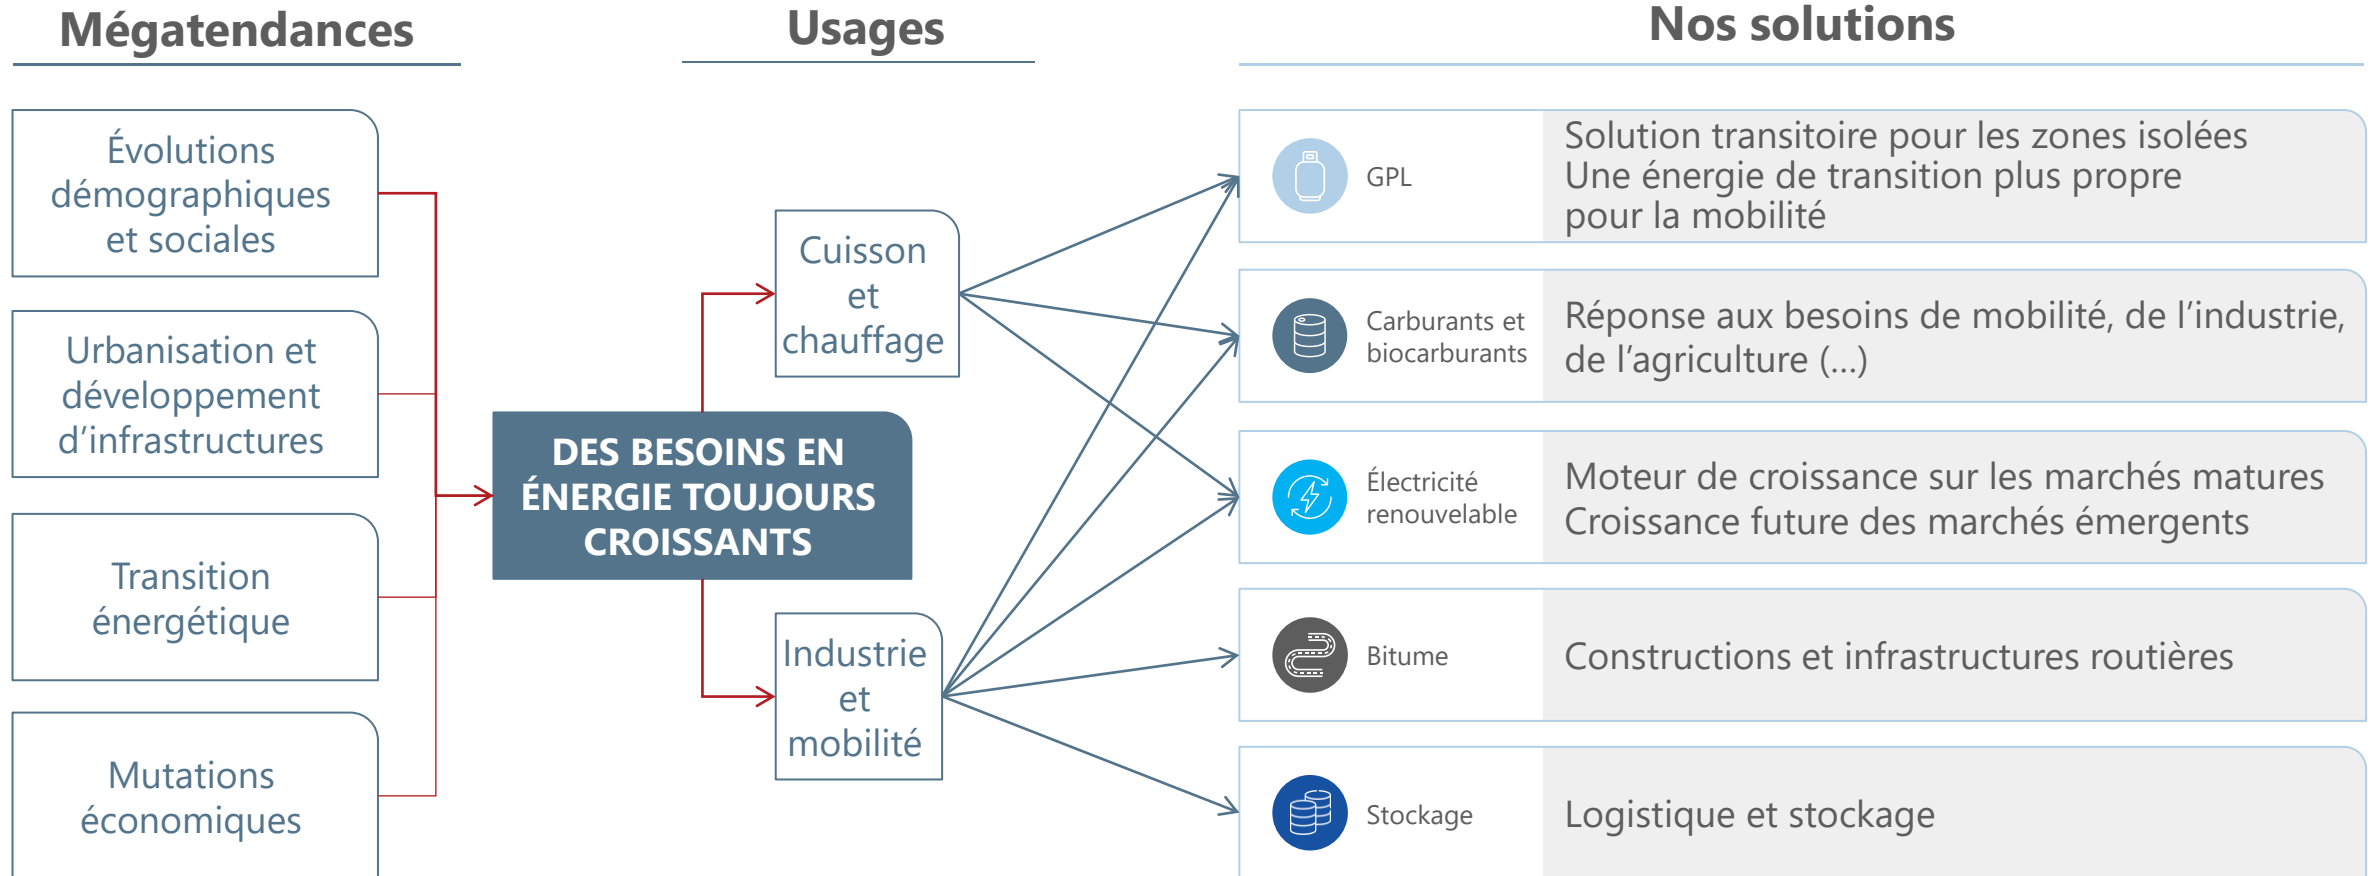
Mégatendances

Usages

Nos solutions

Évolutions démographiques et sociales

Urbanisation et développement d’infrastructures

Transition énergétique

Mutations économiques

DES BESOINS EN ÉNERGIE TOUJOURS CROISSANTS

Cuisson et chauffage

Industrie et mobilité

GPL

Solution transitoire pour les zones isolées
Une énergie de transition plus propre pour la mobilité

Carburants et biocarburants

Réponse aux besoins de mobilité, de l’industrie, de l’agriculture (...)

Électricité renouvelable

Moteur de croissance sur les marchés matures
Croissance future des marchés émergents

Bitume

Constructions et infrastructures routières

Stockage

Logistique et stockage